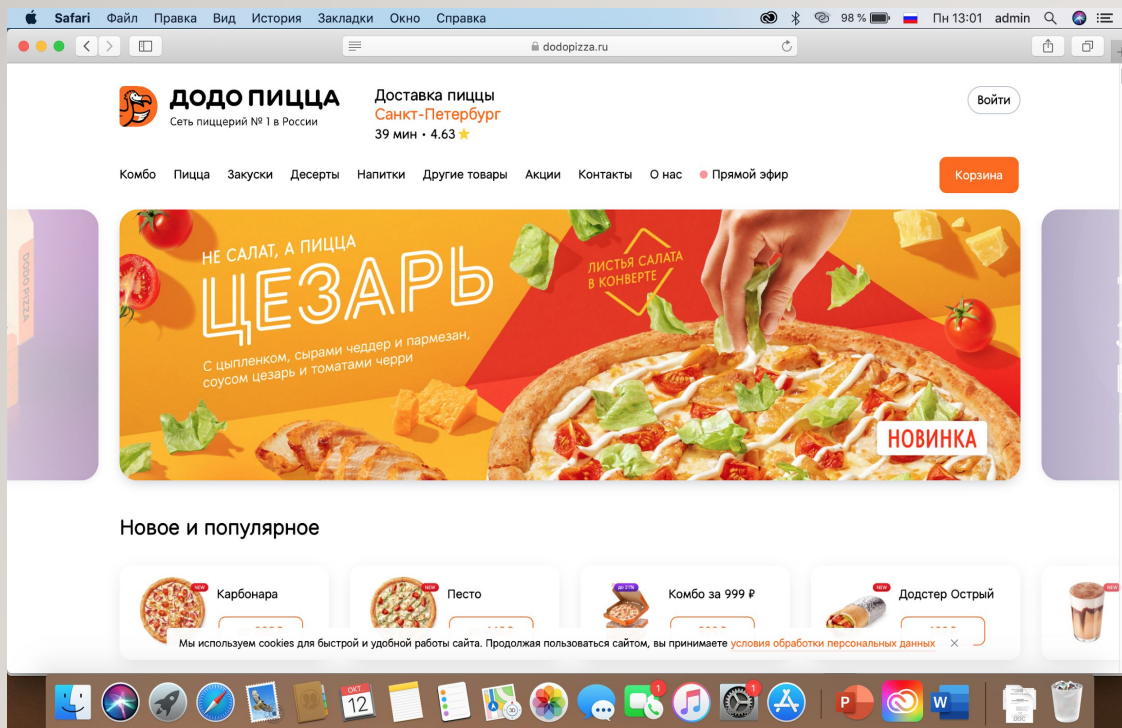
Safari Файл Правка Вид История Закладки Окно Справка 98 % Пн 13:01 admin

dodopizza.ru

ДОДО ПИЦЦА
Сеть пиццерий № 1 в России

Доставка пиццы
Санкт-Петербург
39 мин • 4.63 ★

Войти

Комбо Пицца Закуски Десерты Напитки Другие товары Акции Контакты О нас Прямой эфир

Корзина

НЕ САЛАТ, А ПИЦЦА
ЦЕЗАРЬ
С цыпленком, сырами чеддер и пармезан, соусом цезарь и томатами черри

ЛИСТЬЯ САЛАТА В КОНВЕРТЕ

НОВИНКА

Новое и популярное

NEW Карбонара

NEW Песто

Комбо за 999 ₽

NEW Додстер Острый

NEW

Мы используем cookies для быстрой и удобной работы сайта. Продолжая пользоваться сайтом, вы принимаете условия обработки персональных данных ×

ОКТ 12